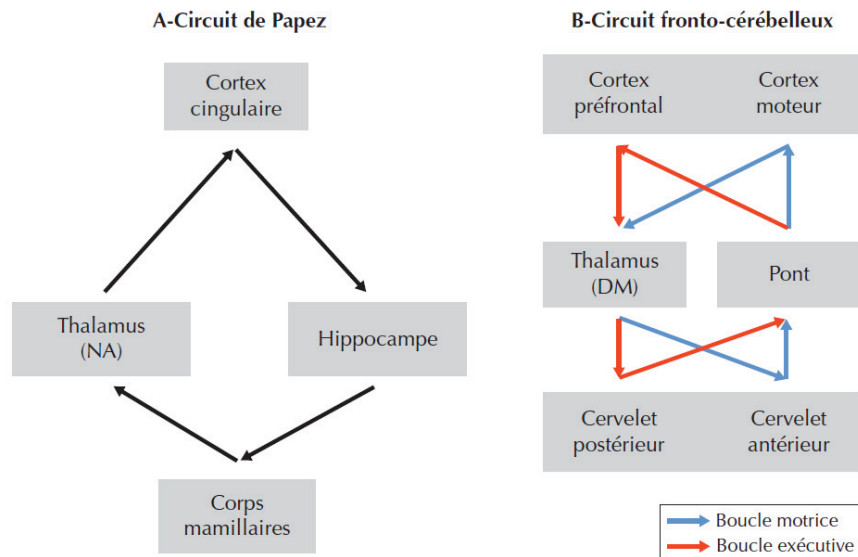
A-Circuit de Papez

Cortex cingulaire

Thalamus (NA)

Hippocampe

Corps mamillaires

B-Circuit fronto-cérébelleux

Cortex préfrontal

Cortex moteur

Thalamus (DM)

Pont

Cervelet postérieur

Cervelet antérieur

Boucle motrice

Boucle exécutive